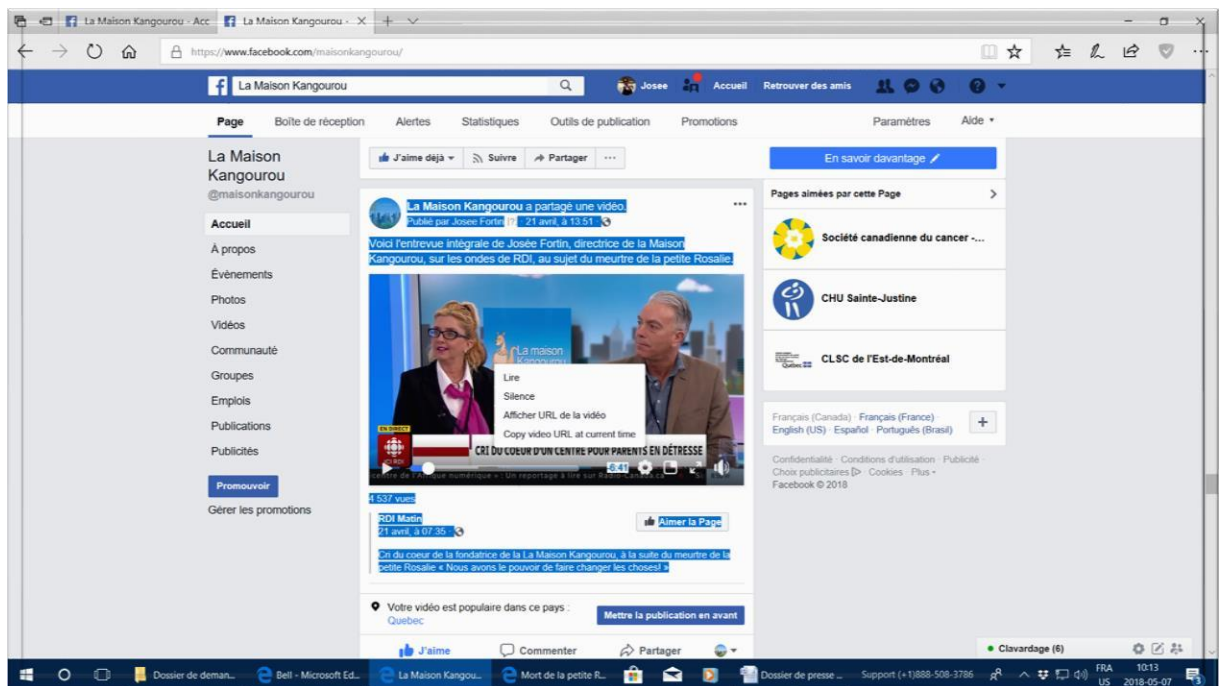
La Maison Kangourou - Acc | La Maison Kangourou - X

https://www.facebook.com/maisonkangourou/

La Maison Kangourou

Josee Accueil Retrouver des amis

Page | Boîte de réception | Alertes | Statistiques | Outils de publication | Promotions | Paramètres | Aide ▾

La Maison Kangourou
@maisonkangourou

Accueil
À propos
Évènements
Photos
Vidéos
Communauté
Groupes
Emplois
Publications
Publicités

Promouvoir
Gérer les promotions

J'aime déjà ▾ | Suivre | Partager | ···

La Maison Kangourou a partagé une vidéo.
Publié par Josee Fortin · 21 avril, à 13:51 ·

Voici l'entrevue intégrale de Josée Fortin, directrice de la Maison Kangourou, sur les ondes de RDI, au sujet du meurtre de la petite Rosalie.

La maison Kangourou

Lire
Silence
Afficher URL de la vidéo
Copy video URL at current time

EN DIRECT
CRI DU COEUR D'UN CENTRE POUR PARENTS EN DÉTRESSE
-6:41
centre de l'Afrique numérique » : Un reportage à lire sur Radio-Canada.ca

4 537 vues

RDI Matin
21 avril, à 07:35 ·

Aimer la Page

Cri du coeur de la fondatrice de la La Maison Kangourou, à la suite du meurtre de la petite Rosalie « Nous avons le pouvoir de faire changer les choses! »

Votre vidéo est populaire dans ce pays : Quebec

Mettre la publication en avant

J'aime | Commenter | Partager

En savoir davantage

Pages aimées par cette Page

Société canadienne du cancer -...
CHU Sainte-Justine
CLSC de l'Est-de-Montréal

Français (Canada) · Français (France) · English (US) · Español · Português (Brasil)

Confidentialité · Conditions d'utilisation · Publicité · Choix publicitaires · Cookies · Plus ·
Facebook © 2018

Clavardage (6)

Dossier de deman... | Bell - Microsoft Ed... | La Maison Kangou... | Mort de la petite R... | Dossier de presse ... | Support (+1)888-508-3786 | FRA US | 10:13 2018-05-07